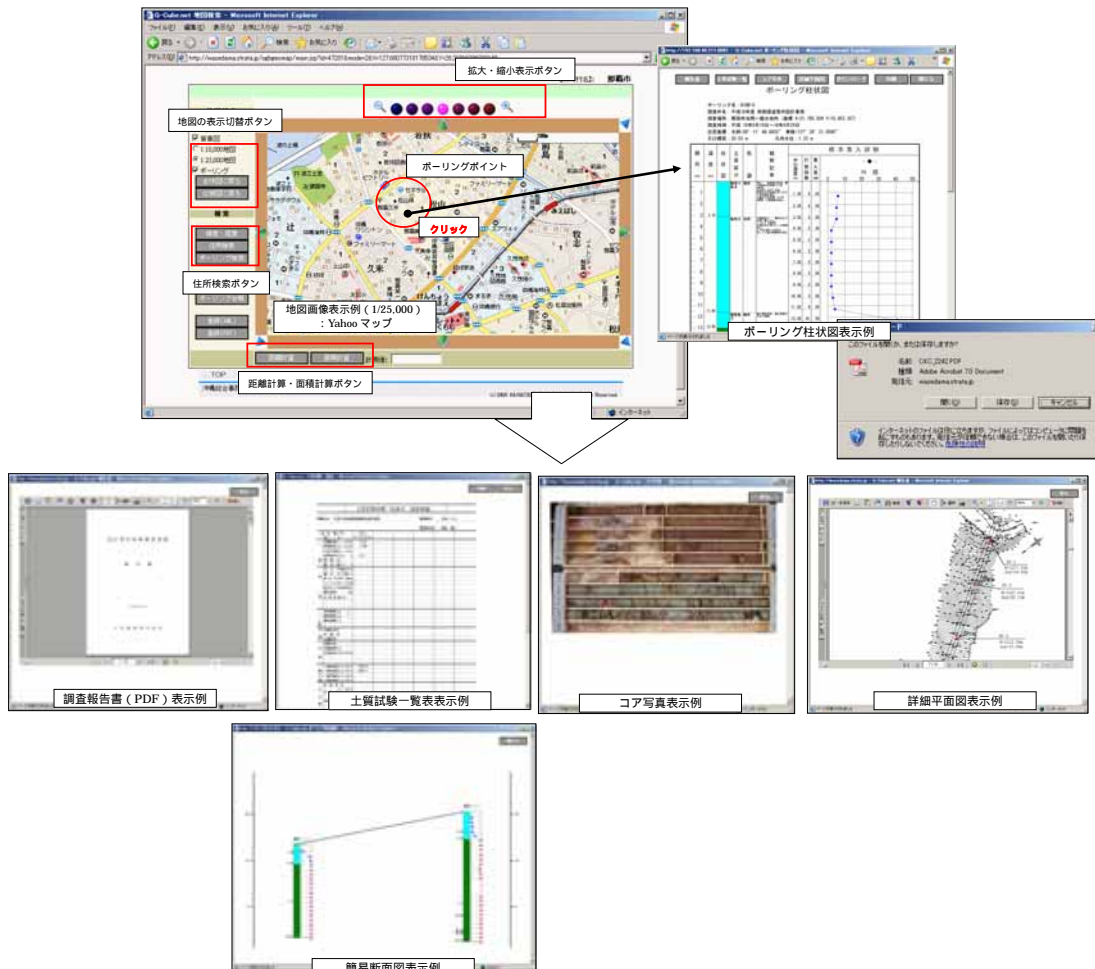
G-Cube.net 地図検索 - Microsoft Internet Explorer

ファイル(F) 編集(E) 表示(V) お気に入り(A) ツール(T) ヘルプ(H)

拡大・縮小表示ボタン

那覇市

地図の表示切替ボタン

背景図

1:10,000地図

1:25,000地図

ボーリング

ボーリングポイント

クリック

住所検索ボタン

地図画像表示例（1/25,000）：Yahoo マップ

距離計算・面積計算ボタン

TOP

インターネット

ボーリング柱状図

ボーリング柱状図表示例

このファイルを開くか、または保存しますか？

名前: CKC_2242.PDF

種類: Adobe Acrobat 7.0 Document

発信元: wazedama.strata.jp

開く(O) 保存(S) キャンセル

調査報告書（PDF）表示例

土質試験一覧表表示例

コア写真表示例

詳細平面図表示例

簡易断面図表示例